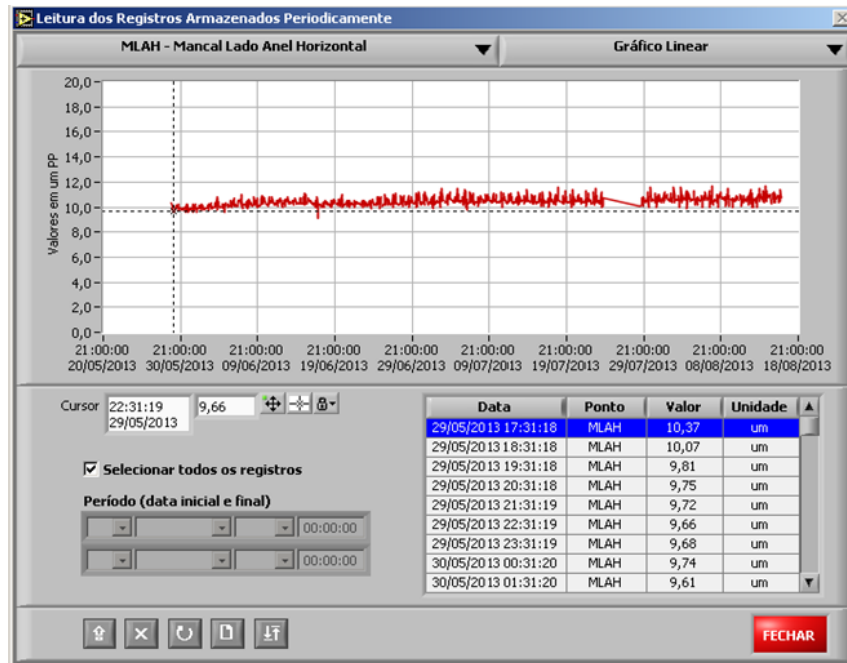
Leitura dos Registros Armazenados Periodicamente

MLAH - Mancal Lado Anel Horizontal

Gráfico Linear

20,0
18,0
16,0
14,0
12,0
10,0
8,0
6,0
4,0
2,0
0,0

Valores em um PP

21:00:00 20/05/2013
21:00:00 30/05/2013
21:00:00 09/06/2013
21:00:00 19/06/2013
21:00:00 29/06/2013
21:00:00 09/07/2013
21:00:00 19/07/2013
21:00:00 29/07/2013
21:00:00 08/08/2013
21:00:00 18/08/2013

Cursor 22:31:19 29/05/2013 9,66

Selecionar todos os registros

Período (data inicial e final)

00:00:00
00:00:00

| Data | Ponto | Valor | Unidade |
|---|---|---|---|
| 29/05/2013 17:31:18 | MLAH | 10,37 | um |
| 29/05/2013 18:31:18 | MLAH | 10,07 | um |
| 29/05/2013 19:31:18 | MLAH | 9,81 | um |
| 29/05/2013 20:31:18 | MLAH | 9,75 | um |
| 29/05/2013 21:31:19 | MLAH | 9,72 | um |
| 29/05/2013 22:31:19 | MLAH | 9,66 | um |
| 29/05/2013 23:31:19 | MLAH | 9,68 | um |
| 30/05/2013 00:31:20 | MLAH | 9,74 | um |
| 30/05/2013 01:31:20 | MLAH | 9,61 | um |

FECHAR